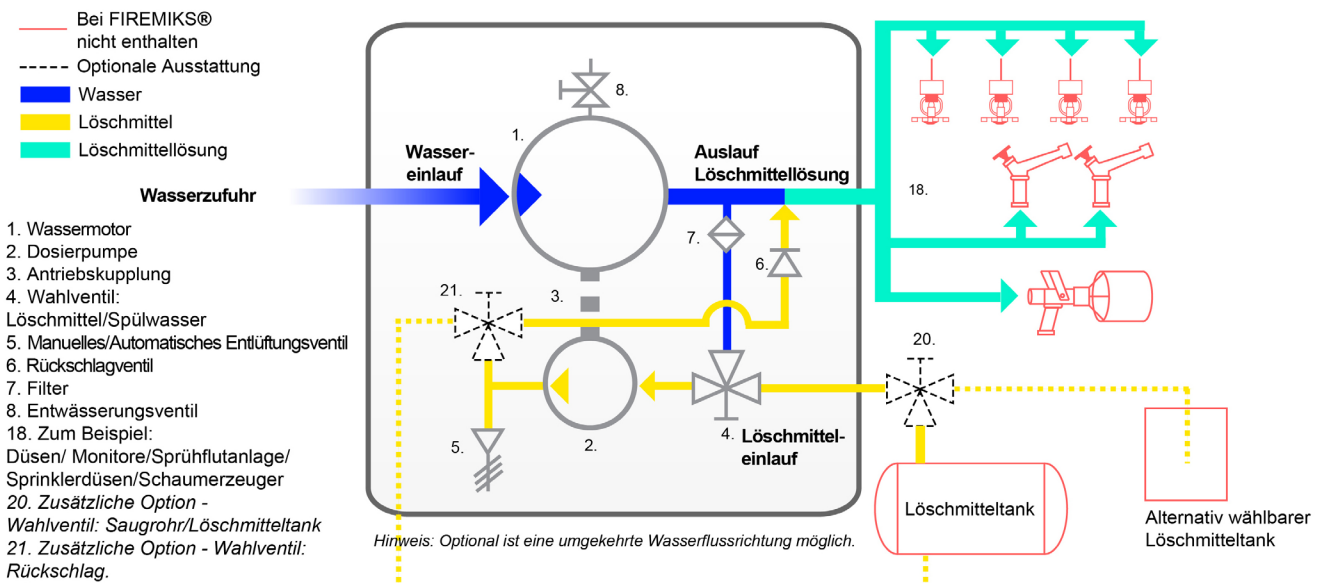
Bei FIREMIKS® nicht enthalten
Optionale Ausstattung
Wasser
Löschmittel
Löschmittellösung

Wasserzufuhr

1. Wassermotor
2. Dosierpumpe
3. Antriebskupplung
4. Wahlventil: Löschmittel/Spülwasser
5. Manuelles/Automatisches Entlüftungsventil
6. Rückschlagventil
7. Filter
8. Entwässerungsventil
18. Zum Beispiel: Düsen/ Monitore/Sprühflutanlage/ Sprinklerdüsen/Schaumerzeuger
*20. Zusätzliche Option - Wahlventil: Saugrohr/Löschmitteltank*
*21. Zusätzliche Option - Wahlventil: Rückschlag.*

8.
1.
Wasser-einlauf
Auslauf Löschmittellösung
7.
6.
21.
3.
5.
2.
4.
Löschmittel-einlauf
18.
20.
Löschmitteltank
Alternativ wählbarer Löschmitteltank

*Hinweis: Optional ist eine umgekehrte Wasserflussrichtung möglich.*